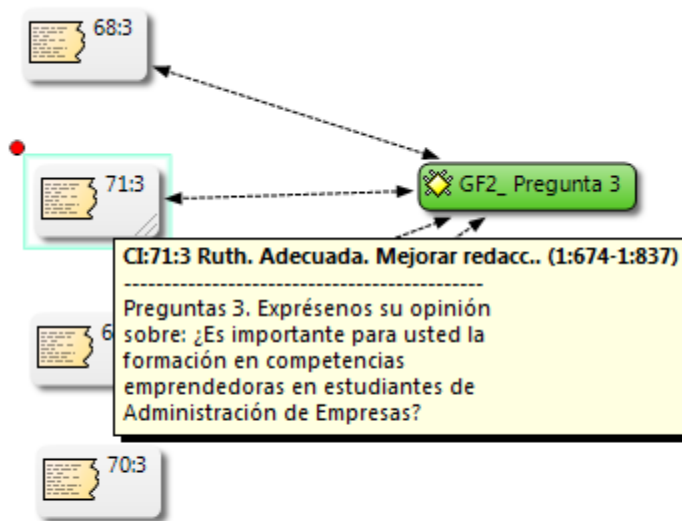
68:3

71:3

GF2_ Pregunta 3

CI:71:3 Ruth. Adecuada. Mejorar redacc.. (1:674-1:837)
--------------------------------------------------
Preguntas 3. Exprésenos su opinión sobre: ¿Es importante para usted la formación en competencias emprendedoras en estudiantes de Administración de Empresas?

6

70:3